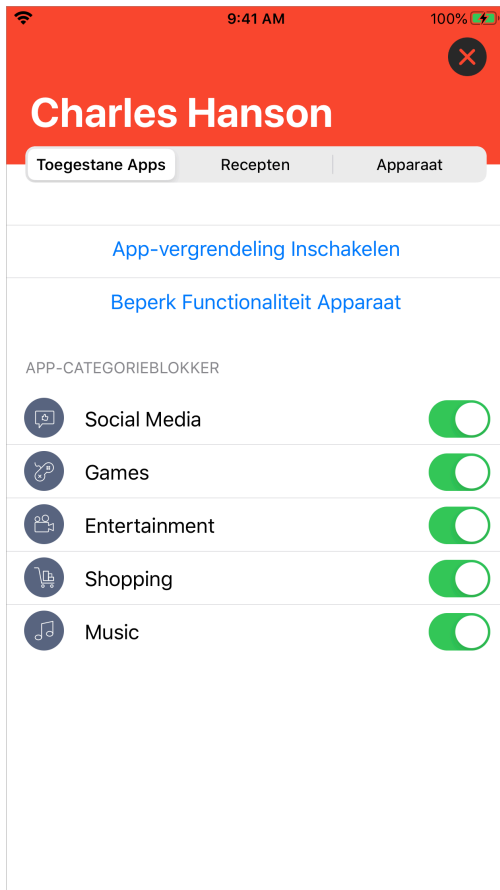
9:41 AM
100%

Charles Hanson

Toegestane Apps | Recepten | Apparaat

App-vergrendeling Inschakelen

Beperk Functionaliteit Apparaat

APP-CATEGORIEBLOKKER

Social Media

Games

Entertainment

Shopping

Music